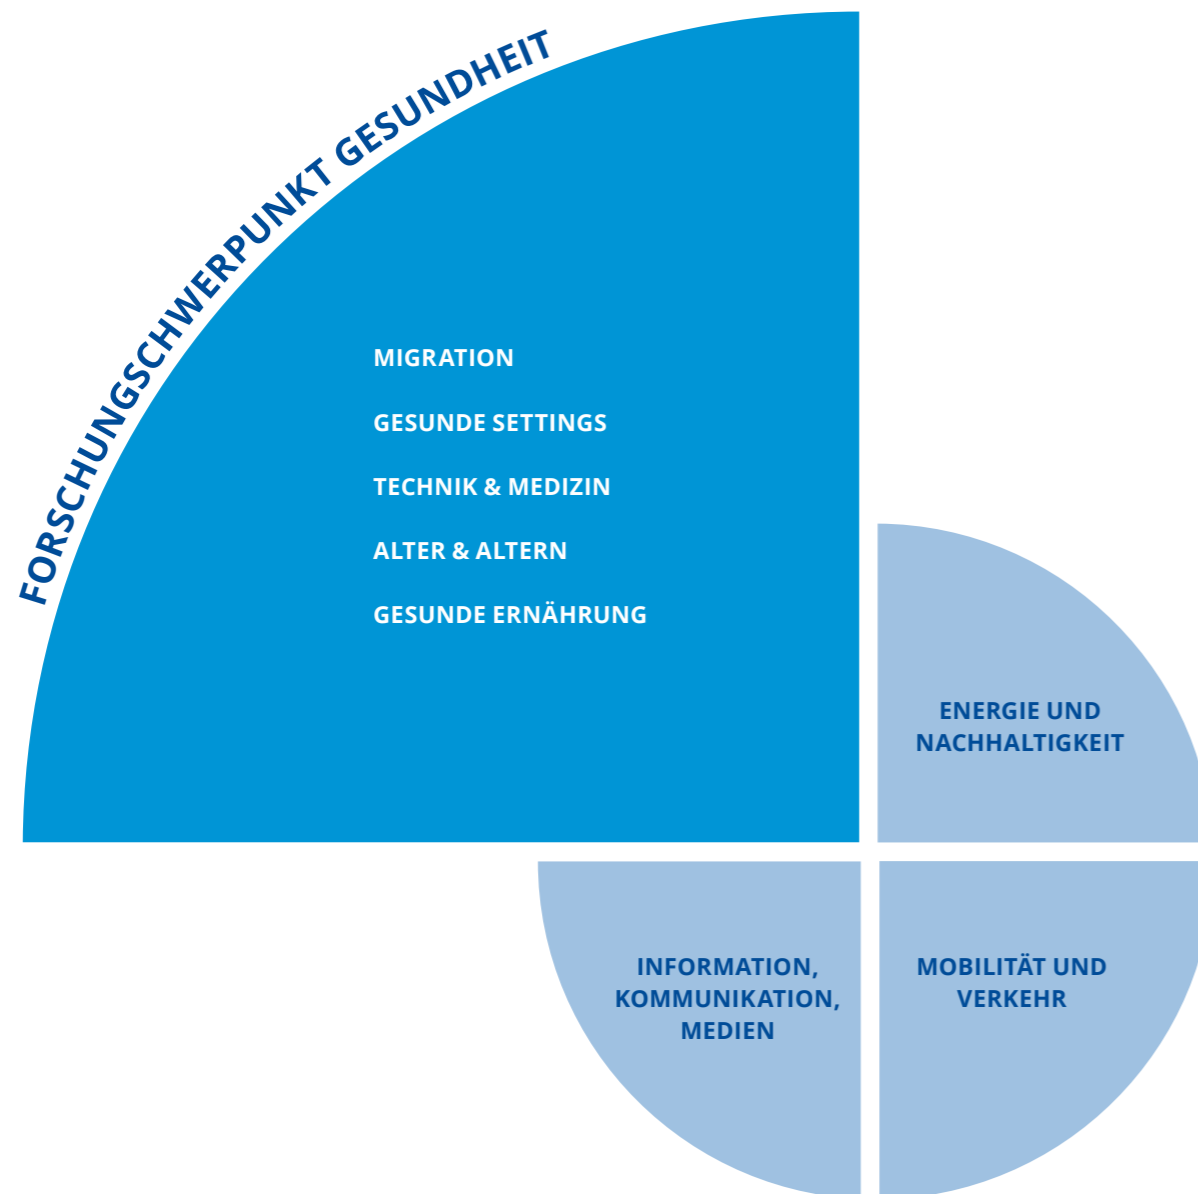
FORSCHUNGSCHWERPUNKT GESUNDHEIT

MIGRATION

GESUNDE SETTINGS

TECHNIK & MEDIZIN

ALTER & ALTERN

GESUNDE ERNÄHRUNG

ENERGIE UND NACHHALTIGKEIT

INFORMATION, KOMMUNIKATION, MEDIEN

MOBILITÄT UND VERKEHR